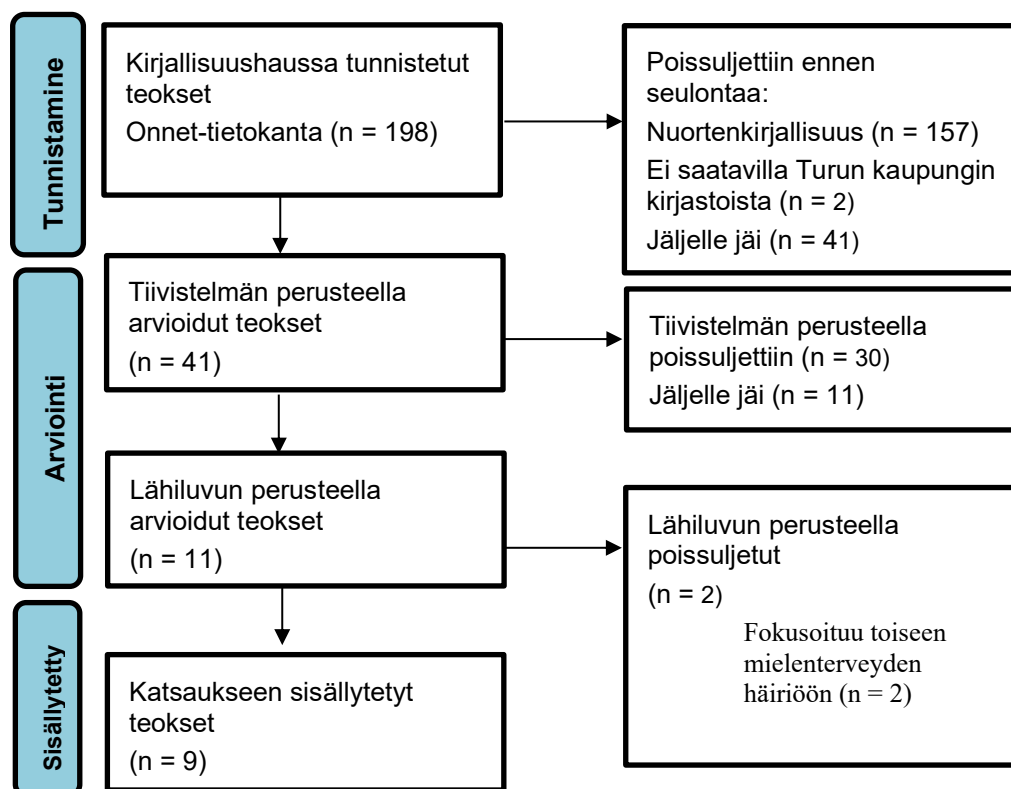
Tunnistamine

Kirjallisuushaussa tunnistetut teokset
Onnet-tietokanta (n = 198)

Poissuljettiin ennen seulontaa:
Nuortenkirjallisuus (n = 157)
Ei saatavilla Turun kaupungin kirjastoista (n = 2)
Jäljelle jäi (n = 41)

Arviointi

Tiivistelmän perusteella arvioidut teokset
(n = 41)

Tiivistelmän perusteella poissuljettiin (n = 30)
Jäljelle jäi (n = 11)

Lähiluvun perusteella arvioidut teokset
(n = 11)

Lähiluvun perusteella poissuljetut
(n = 2)
Fokusoituu toiseen mielenterveyden häiriöön (n = 2)

Sisällytetty

Katsaukseen sisällytetyt teokset
(n = 9)